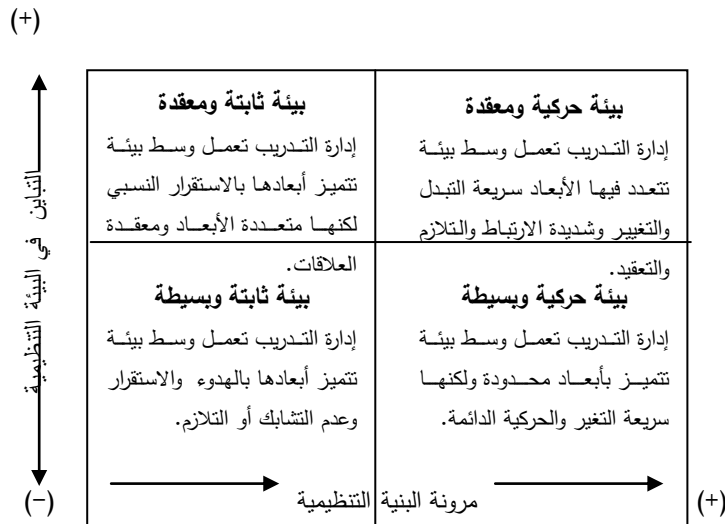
(+)

| بيئة ثابتة ومعقدة | بيئة حركية ومعقدة |
|---|---|
| إدارة التدريب تعمل وسط بيئة تتميز أبعادها بالاستقرار النسبي لكنها متعددة الأبعاد ومعقدة العلاقات. | إدارة التدريب تعمل وسط بيئة تتعدد فيها الأبعاد سريعة التبدل والتغيير وشديدة الارتباط والتلازم والتعقيد. |
| بيئة ثابتة وبسيطة | بيئة حركية وبسيطة |
| إدارة التدريب تعمل وسط بيئة تتميز أبعادها بالهدوء والاستقرار وعدم التشابك أو التلازم. | إدارة التدريب تعمل وسط بيئة تتميز بأبعاد محدودة ولكنها سريعة التغير والحركية الدائمة. |

التباين في البيئة التنظيمية

(-) مرونة البنية التنظيمية (+)